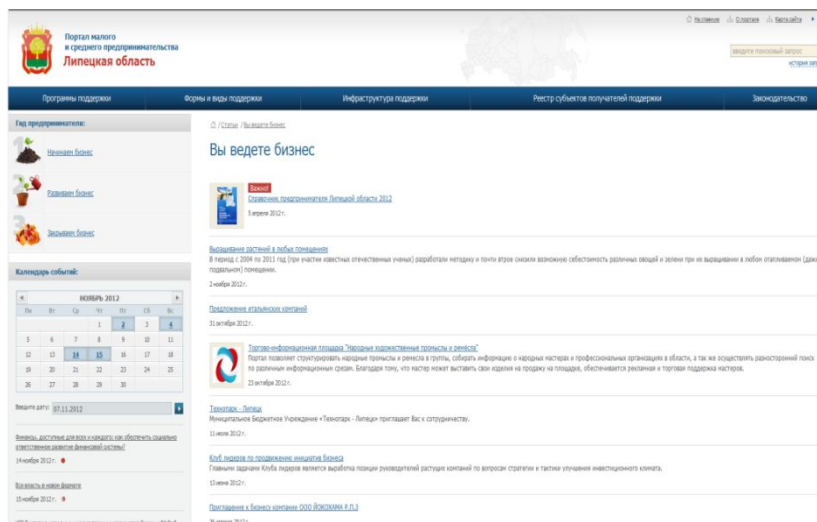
Портал малого и среднего предпринимательства
Липецкая область

На главную О портале Карта сайта

введите поисковый запрос
история зап

Программы поддержки | Формы и виды поддержки | Инфраструктура поддержки | Реестр субъектов получателей поддержки | Законодательство

Гид предпринимателя:

Начинаем бизнес

Развиваем бизнес

Закрываем бизнес

Календарь событий:

| ◄ | | | НОЯБРЬ 2012 | | | ► |
|---|---|---|---|---|---|---|
| Пн | Вт | Ср | Чт | Пт | Сб | Вс |
| | | | 1 | 2 | 3 | 4 |
| 5 | 6 | 7 | 8 | 9 | 10 | 11 |
| 12 | 13 | 14 | 15 | 16 | 17 | 18 |
| 19 | 20 | 21 | 22 | 23 | 24 | 25 |
| 26 | 27 | 28 | 29 | 30 | | |

Введите дату: 07.11.2012

Финансы, доступные для всех и каждого: как обеспечить социально ответственное развитие финансовой системы?
14 ноября 2012 г.

Вся власть в новом формате
15 ноября 2012 г.

/ Статьи / Вы ведете бизнес

Вы ведете бизнес

Важно!
Справочник предпринимателя Липецкой области 2012
5 апреля 2012 г.

Выращивание растений в любых помещениях
В период с 2004 по 2011 год (при участии известных отечественных ученых) разработали методику и почти втрое снизили возможную себестоимость различных овощей и зелени при их выращивании в любом отапливаемом (даже подвальном) помещении.
2 ноября 2012 г.

Предложение итальянских компаний
31 октября 2012 г.

Торгово-информационная площадка "Народные художественные промыслы и ремесла"
Портал позволяет структурировать народные промыслы и ремесла в группы, собирать информацию о народных мастерах и профессиональных объединениях в области, а так же осуществлять разносторонний поиск по различным информационным срезам. Благодаря тому, что мастер может выставить свои изделия на продажу на площадке, обеспечивается рекламная и торговая поддержка мастеров.
23 октября 2012 г.

Технопарк - Липецк
Муниципальное Бюджетное Учреждение «Технопарк - Липецк» приглашает Вас к сотрудничеству.
11 июля 2012 г.

Клуб лидеров по продвижению инициатив бизнеса
Главными задачами Клуба лидеров является выработка позиции руководителей растущих компаний по вопросам стратегии и тактики улучшения инвестиционного климата.
13 июня 2012 г.

Приглашение к бизнесу компании ООО ЙОКОХАМА Р.П.З
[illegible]